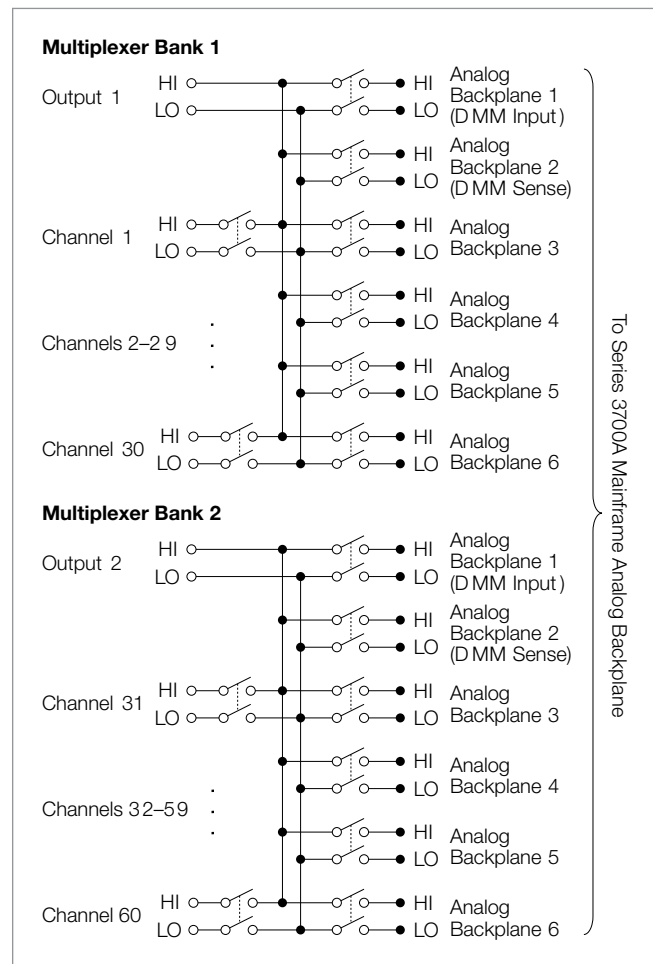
Multiplexer Bank 1

Output 1 HI LO

HI LO Analog Backplane 1 (DMM Input)

HI LO Analog Backplane 2 (DMM Sense)

Channel 1 HI LO

HI LO Analog Backplane 3

HI LO Analog Backplane 4

Channels 2–29

HI LO Analog Backplane 5

Channel 30 HI LO

HI LO Analog Backplane 6

Multiplexer Bank 2

Output 2 HI LO

HI LO Analog Backplane 1 (DMM Input)

HI LO Analog Backplane 2 (DMM Sense)

Channel 31 HI LO

HI LO Analog Backplane 3

HI LO Analog Backplane 4

Channels 32–59

HI LO Analog Backplane 5

Channel 60 HI LO

HI LO Analog Backplane 6

To Series 3700A Mainframe Analog Backplane